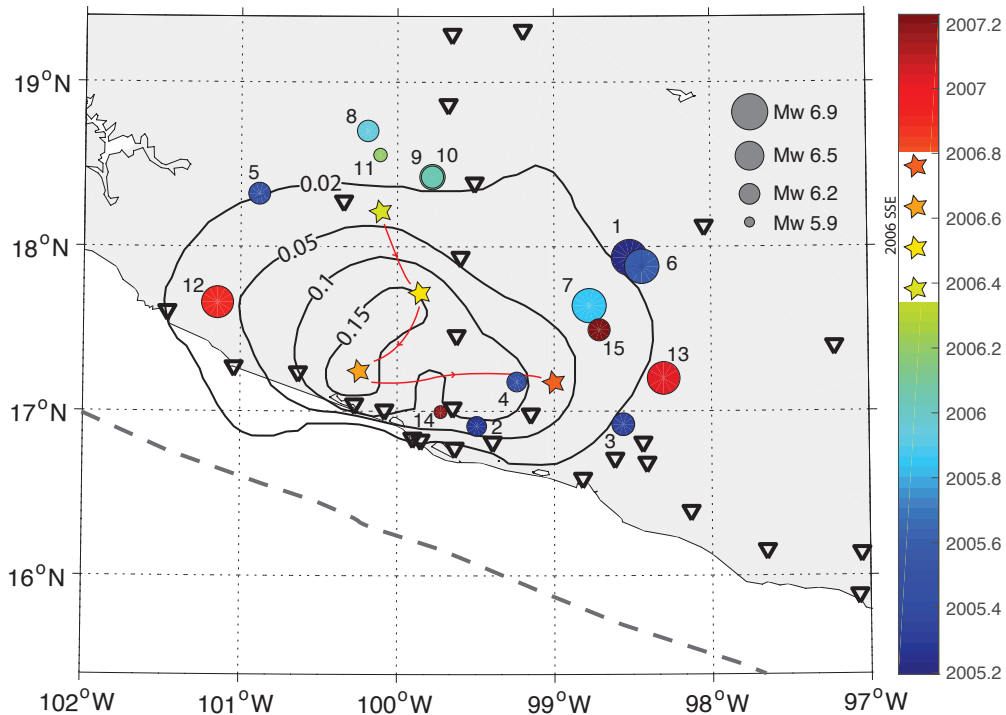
$19^oN$
$18^oN$
$17^oN$
$16^oN$
$102^oW$ $101^oW$ $100^oW$ $99^oW$ $98^oW$ $97^oW$

0.02
0.05
0.1
0.15

1 2 3 4 5 6 7 8 9 10 11 12 13 14 15

Mw 6.9
Mw 6.5
Mw 6.2
Mw 5.9

2007.2
2007
2006.8
2006.6
2006.4
2006.2
2006
2005.8
2005.6
2005.4
2005.2
2006 SSE